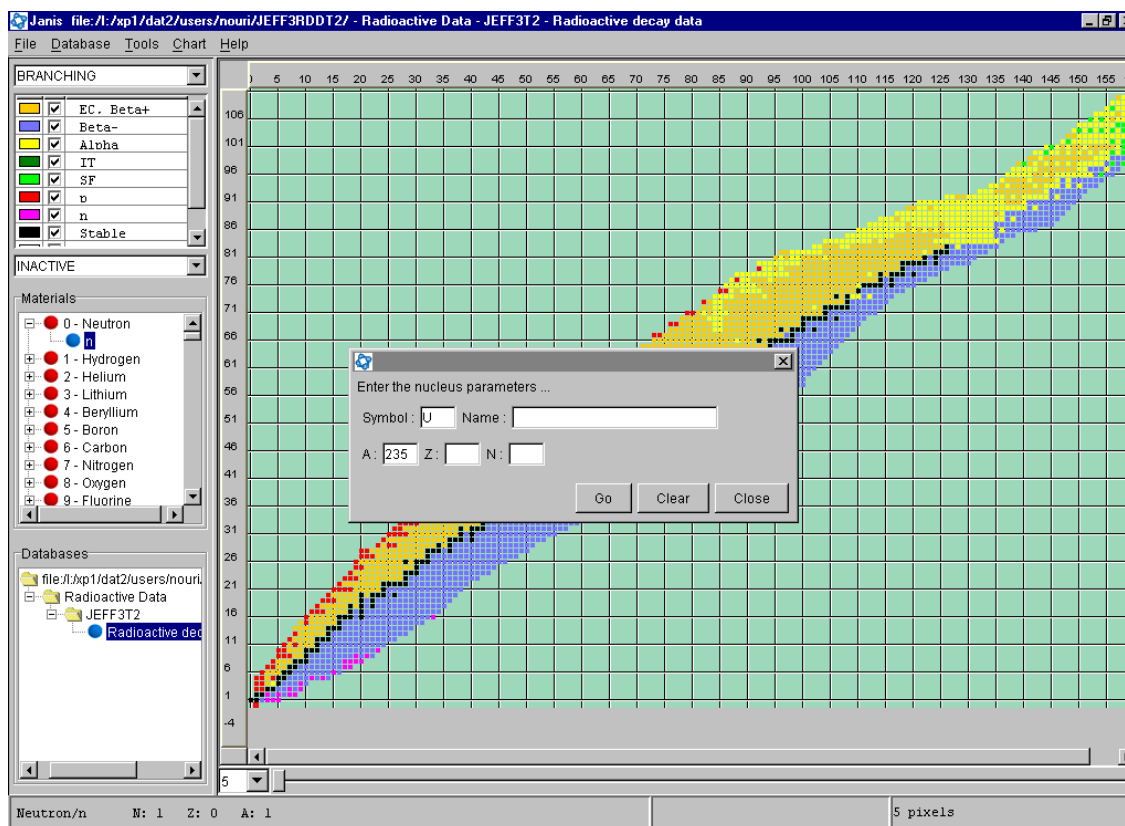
Janis file:/l:/xp1/dat2/users/nouri/JEFF3RDDT2/ - Radioactive Data - JEFF3T2 - Radioactive decay data

File Database Tools Chart Help

BRANCHING

EC. Beta+
Beta-
Alpha
IT
SF
p
n
Stable

INACTIVE

Materials
0 - Neutron
n
1 - Hydrogen
2 - Helium
3 - Lithium
4 - Beryllium
5 - Boron
6 - Carbon
7 - Nitrogen
8 - Oxygen
9 - Fluorine

Databases
file:/l:/xp1/dat2/users/nouri
Radioactive Data
JEFF3T2
Radioactive dec

0 5 10 15 20 25 30 35 40 45 50 55 60 65 70 75 80 85 90 95 100 105 110 115 120 125 130 135 140 145 150 155

106
101
96
91
86
81
76
71
66
61
56
51
46
41
36
31
26
21
16
11
6
1
-4

Enter the nucleus parameters ...

Symbol : U Name :

A : 235 Z : N :

Go Clear Close

5

Neutron/n N: 1 Z: 0 A: 1

5 pixels